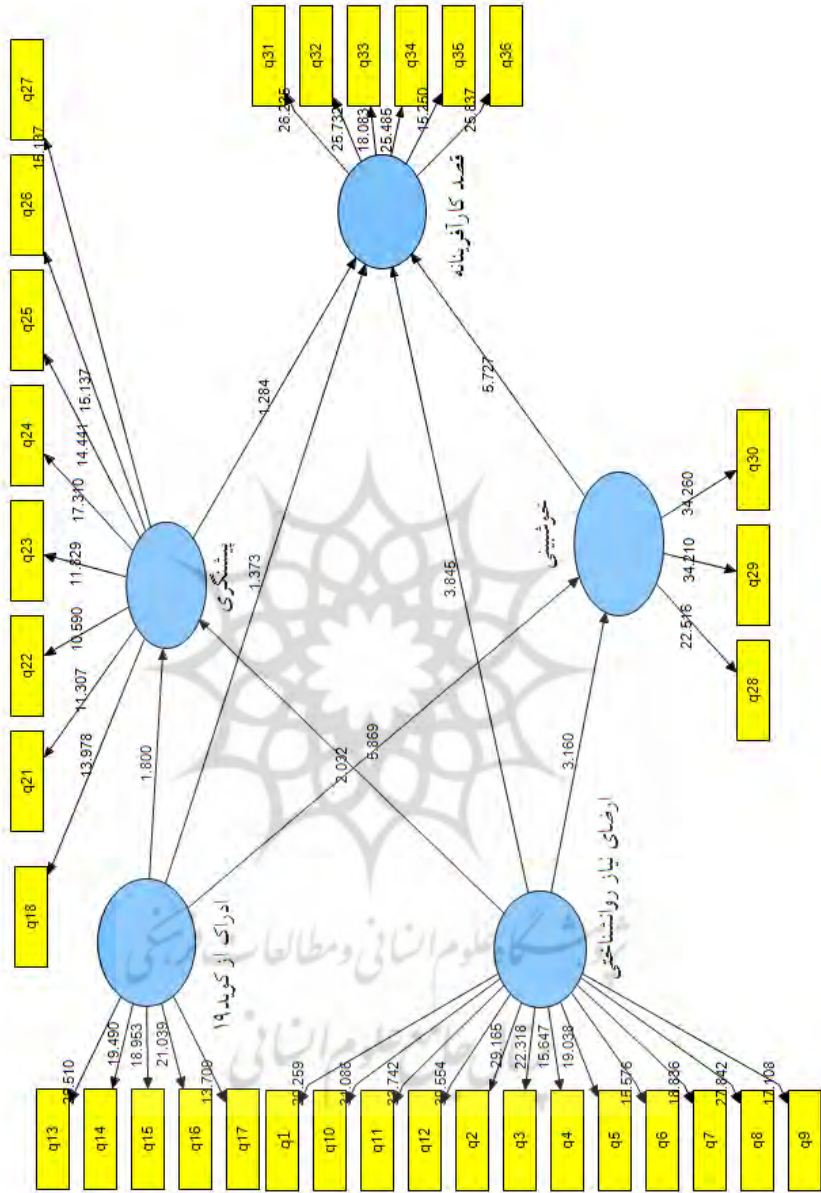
q27
q26
q25
q24
q23
q22
q21
q18
q31
q32
q33
q34
q35
q36
26.235
25.732
18.083
25.485
15.250
25.837
قصد کارآفرینانه
15.137
15.137
14.441
17.310
11.829
10.590
11.307
13.978
پیشگامی
1.284
1.373
5.727
3.845
خوشبینی
34.260
34.210
22.516
q30
q29
q28
1.800
2.032
5.869
3.160
ادراک از کرونا ۱۹
ارضای نیاز روانشناختی
19.490
18.953
21.039
13.709
26.510
q13
q14
q15
q16
q17
20.259
21.085
22.742
20.554
29.185
22.318
15.647
19.038
15.576
18.836
27.842
17.108
q1
q10
q11
q12
q2
q3
q4
q5
q6
q7
q8
q9
پژوهشگاه علوم انسانی و مطالعات فرهنگی
پرتال جامع علوم انسانی